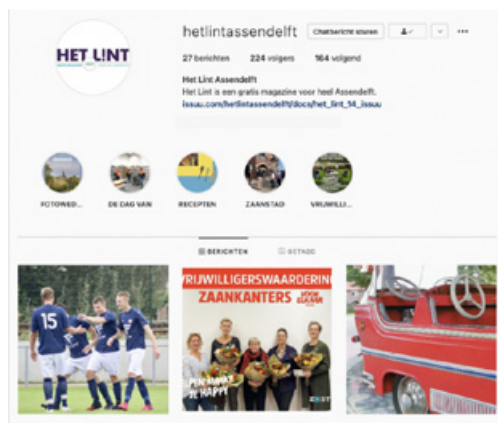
HET LINT

hetlintassendelft Chatbericht sturen

27 berichten 224 volgers 164 volgend

Het Lint Assendelft
Het Lint is een gratis magazine voor heel Assendelft.
issuu.com/hetlintassendelft/docs/het_lint_14_issuu

FOTOWEDI... DE DAG VAN RECEPTEN ZAANSTAD VRIJWILLI...

BERICHTEN GETAGD

15

VRIJWILLIGERSWAARDERING
ZAANKANTERS
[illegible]
PEN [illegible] ...T HAPPY